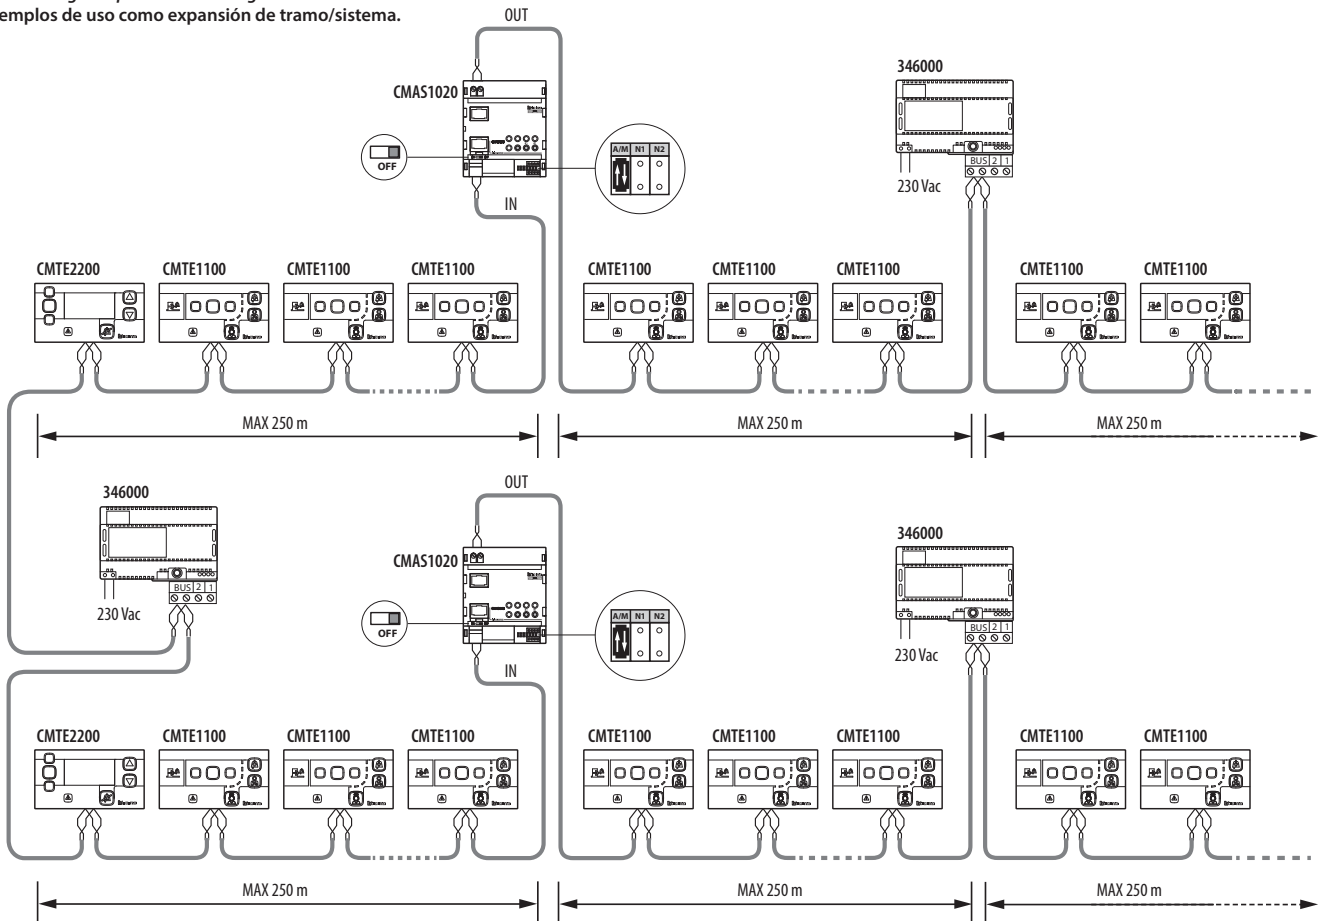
emplos de uso como expansión de tramo/sistema.

OUT

CMAS1020

OFF

A/M N1 N2

IN

346000

BUS 2 1

230 Vac

CMTE2200 CMTE1100 CMTE1100 CMTE1100 CMTE1100 CMTE1100 CMTE1100 CMTE1100 CMTE1100

MAX 250 m

MAX 250 m

MAX 250 m

346000

BUS 2 1

230 Vac

OUT

CMAS1020

OFF

A/M N1 N2

IN

346000

BUS 2 1

230 Vac

CMTE2200 CMTE1100 CMTE1100 CMTE1100 CMTE1100 CMTE1100 CMTE1100 CMTE1100 CMTE1100

MAX 250 m

MAX 250 m

MAX 250 m